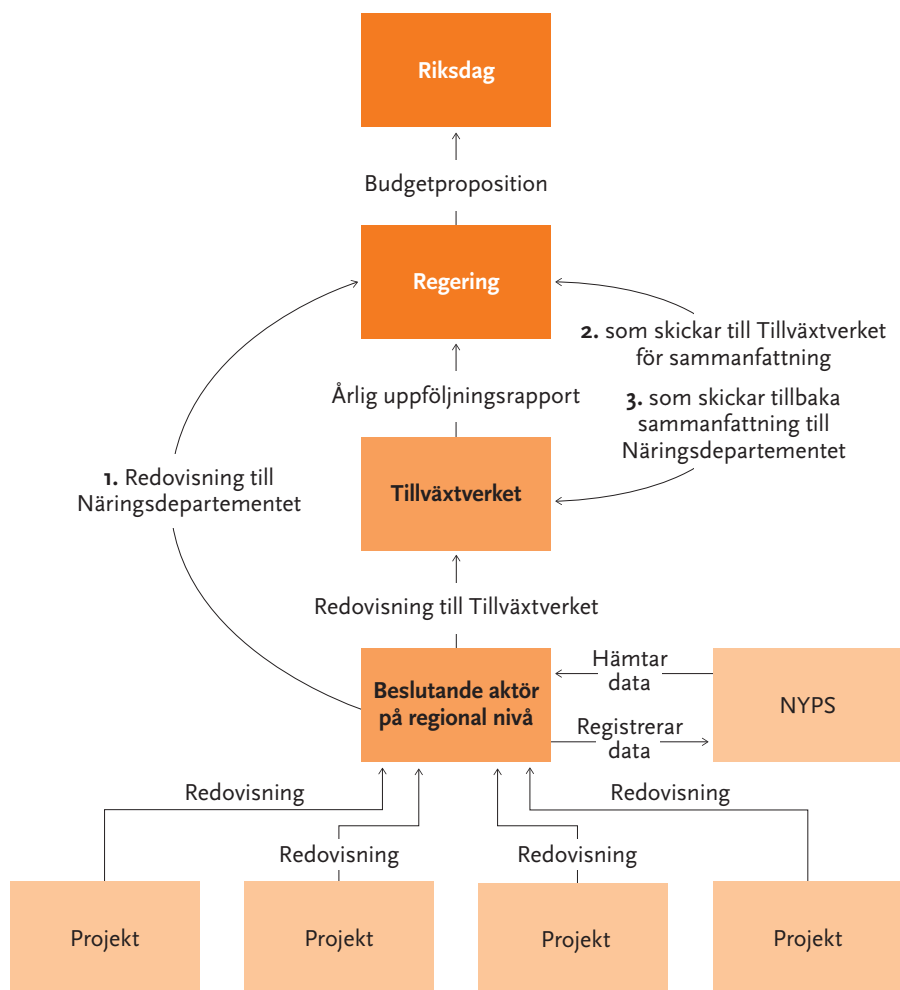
Riksdag

Budgetproposition

Regering

2. som skickar till Tillväxtverket för sammanfattning

Årlig uppföljningsrapport

3. som skickar tillbaka sammanfattning till Näringsdepartementet

1. Redovisning till Näringsdepartementet

Tillväxtverket

Redovisning till Tillväxtverket

Hämtar data

Beslutande aktör på regional nivå

NYPS

Registrerar data

Redovisning

Redovisning

Redovisning

Redovisning

Projekt

Projekt

Projekt

Projekt